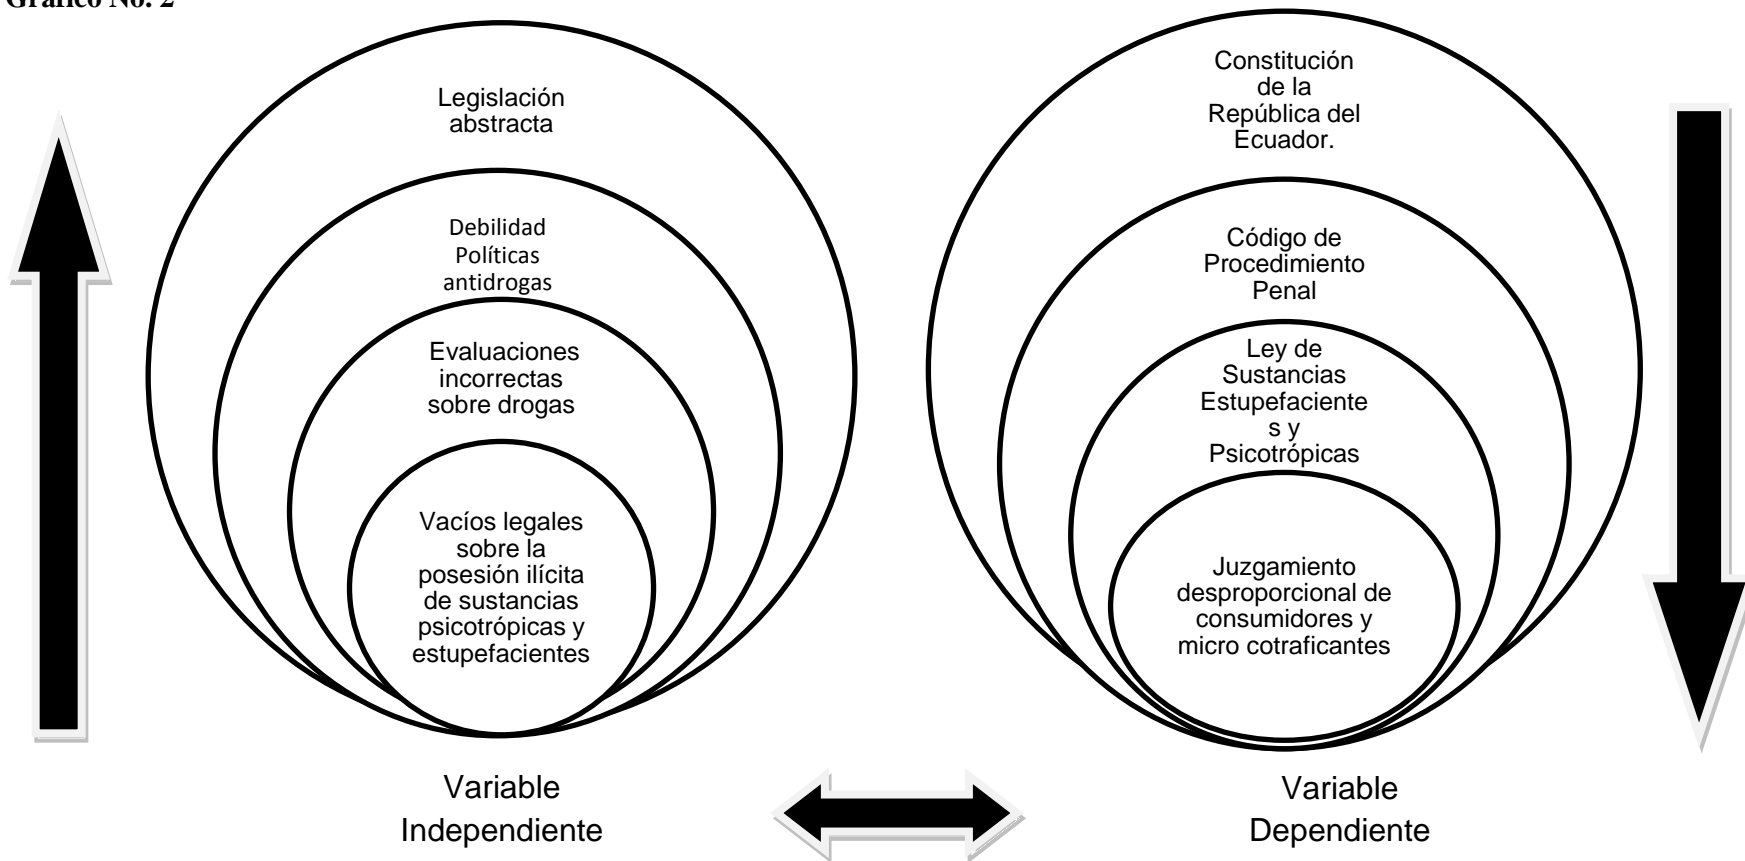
Gráfico No. 2

Legislación abstracta

Debilidad Políticas antidrogas

Evaluaciones incorrectas sobre drogas

Vacíos legales sobre la posesión ilícita de sustancias psicotrópicas y estupefacientes

Variable Independiente

Constitución de la República del Ecuador.

Código de Procedimiento Penal

Ley de Sustancias Estupefacientes y Psicotrópicas

Juzgamiento desproporcional de consumidores y micro cotraficantes

Variable Dependiente